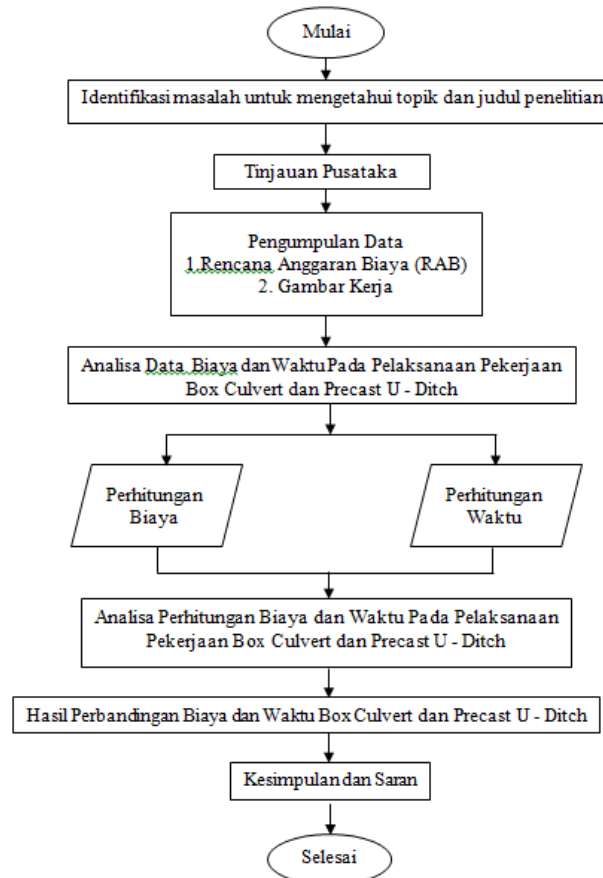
Mulai

Identifikasi masalah untuk mengetahui topik dan judul penelitian

Tinjauan Pusataka

Pengumpulan Data
1.Rencana Anggaran Biaya (RAB)
2. Gambar Kerja

Analisa Data Biaya dan Waktu Pada Pelaksanaan Pekerjaan Box Culvert dan Precast U - Ditch

Perhitungan Biaya

Perhitungan Waktu

Analisa Perhitungan Biaya dan Waktu Pada Pelaksanaan Pekerjaan Box Culvert dan Precast U - Ditch

Hasil Perbandingan Biaya dan Waktu Box Culvert dan Precast U - Ditch

Kesimpulan dan Saran

Selesai